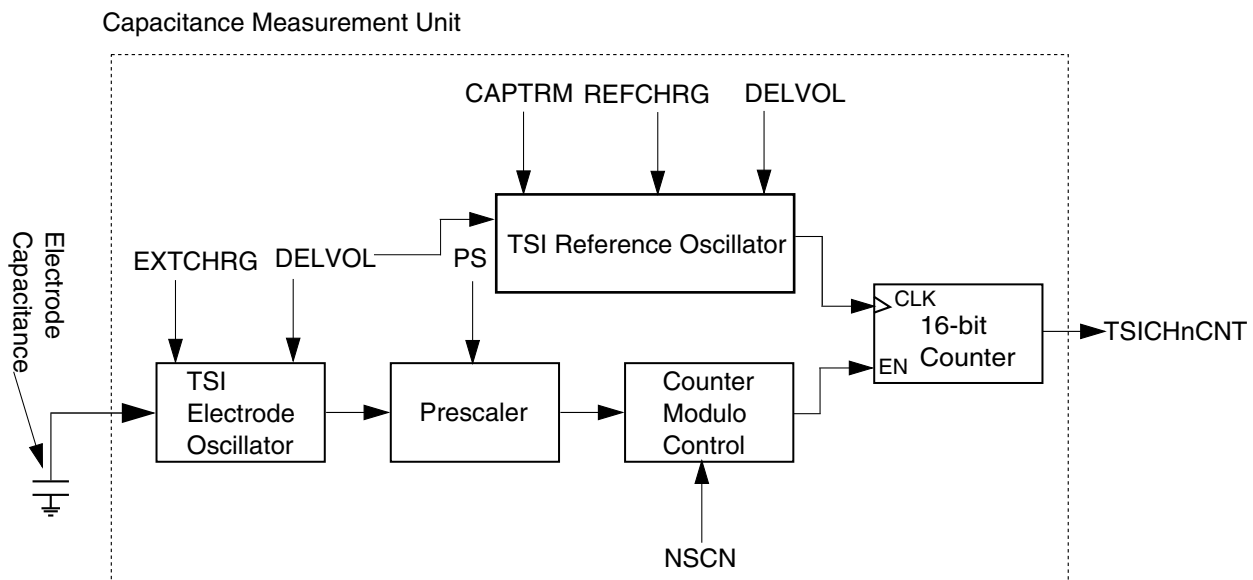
Capacitance Measurement Unit

CAPTRM REFCHRG DELVOL

TSI Reference Oscillator

Electrode Capacitance

EXTCHRG DELVOL PS

CLK 16-bit Counter EN

TSICHnCNT

TSI Electrode Oscillator

Prescaler

Counter Modulo Control

NSCN